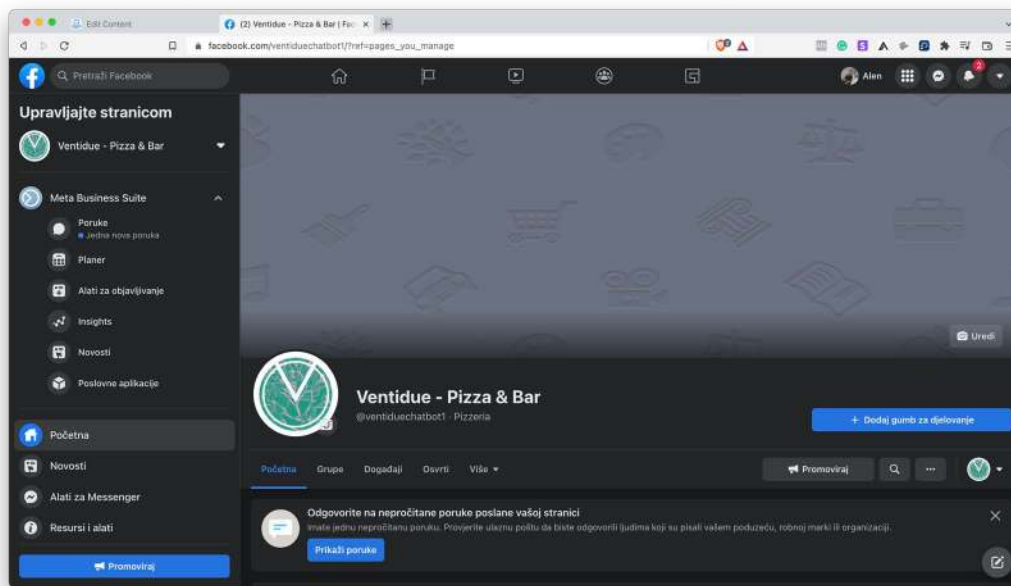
Edit Content

(2) Ventidue - Pizza & Bar | Fac

facebook.com/ventiduechatbot1/?ref=pages_you_manage

Pretraži Facebook

Alen

2

Upravljajte stranicom

Ventidue - Pizza & Bar

Meta Business Suite

Poruke
Jedna nova poruka

Planer

Alati za objavljivanje

Insights

Novosti

Poslovne aplikacije

Početna

Novosti

Alati za Messenger

Resursi i alati

Promoviraj

Uredi

Ventidue - Pizza & Bar

@ventiduechatbot1 · Pizzeria

+ Dodaj gumb za djelovanje

Početna Grupe Događaji Osvrti Više

Promoviraj

Odgovorite na nepročitane poruke poslane vašoj stranici

Imate jednu nepročitanu poruku. Provjerite ulaznu poštu da biste odgovorili ljudima koji su pisali vašem poduzeću, robnoj marki ili organizaciji.

Prikaži poruke